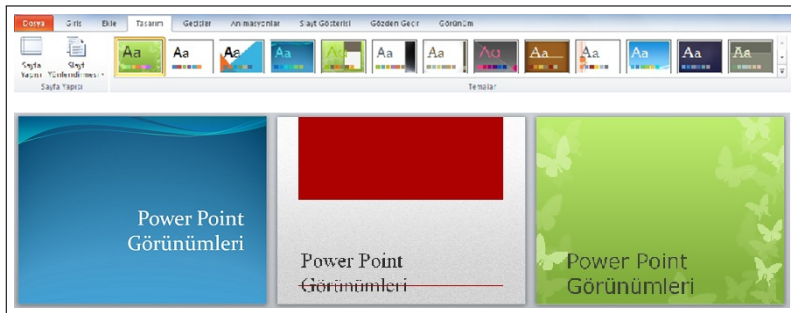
Dosya Giriş Ekle Tasarım Geçişler Animasyonlar Slayt Gösterisi Gözden Geçir Görünüm

Sayfa Yapısı Slayt Yönlendirmesi

Sayfa Yapısı

Aa Aa Aa Aa Aa Aa Aa Aa Aa Aa Aa Aa Aa Aa

Temalar

Power Point Görünümleri

Power Point Görünümleri

Power Point Görünümleri